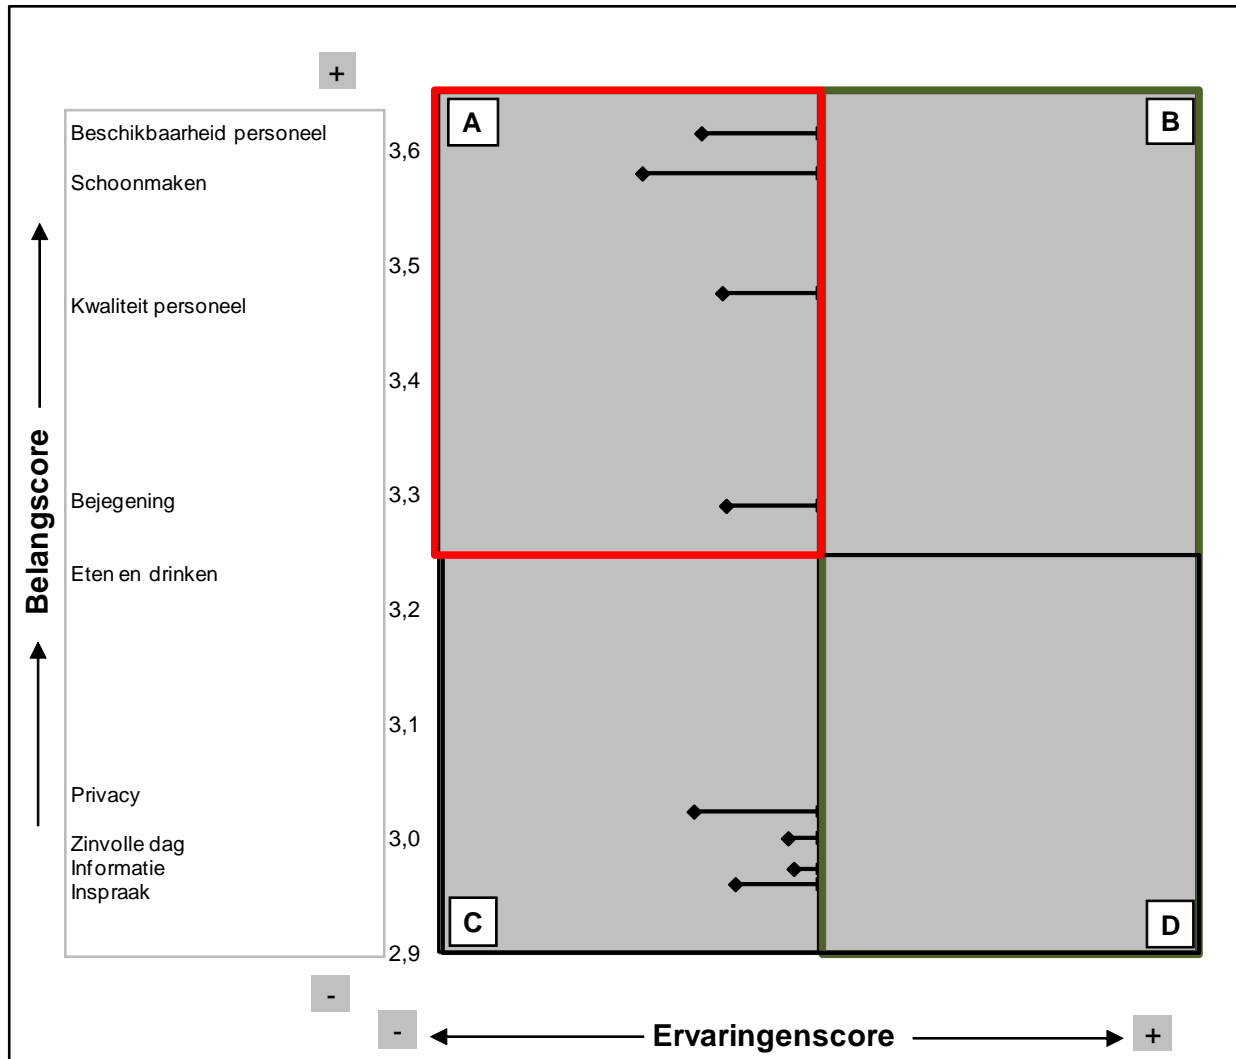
+

Belangscore

Beschikbaarheid personeel
Schoonmaken
Kwaliteit personeel
Bejegening
Eten en drinken
Privacy
Zinvolle dag
Informatie
Inspraak

3,6
3,5
3,4
3,3
3,2
3,1
3,0
2,9

A
B
C
D

-

- Ervaringenscore +